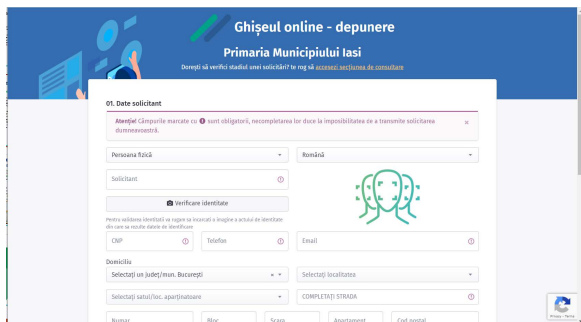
Ghișeul online - depunere

Primaria Municipiului Iasi

Dorești să verifici stadiul unei solicitări? te rog să accesezi secțiunea de consultare

01. Date solicitant

Atenție! Câmpurile marcate cu ! sunt obligatorii, necompletarea lor duce la imposibilitatea de a transmite solicitarea dumneavoastră.

×

Persoana fizică

Română

Solicitant

Verificare identitate

Pentru validarea identității se rogare sa incarcati o imagine a actului de identitate din care se rezulte datele de identificare

CNP

Telefon

Email

Domiciliu

Selectați un județ/mun. București

Selectați localitatea

Selectați satul/loc. aparținatoare

COMPLETAȚI STRADA

Numar

Bloc

Scara

Apartament

Cod postal

Privacy - Terms